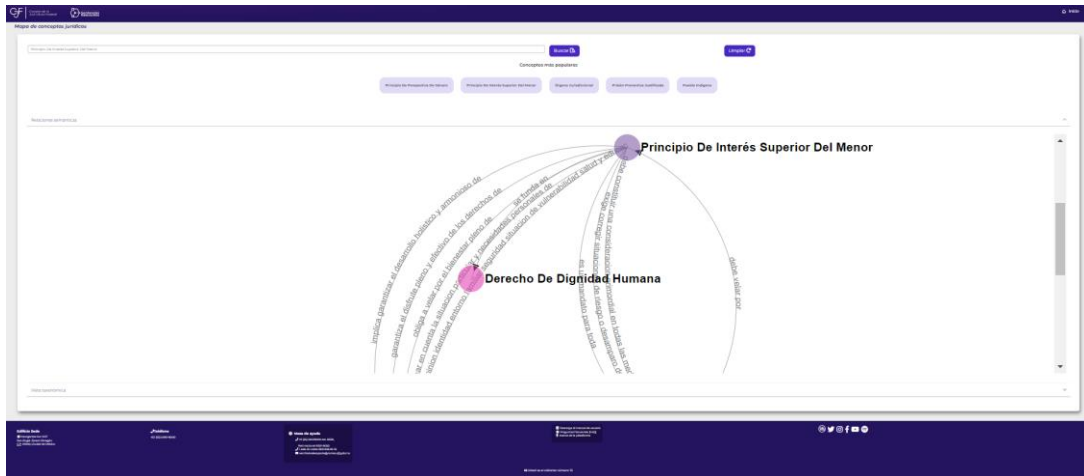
Mapa de conceptos jurídicos

Buscar

Limpiar

Conceptos más populares

Principio De Perspectiva De Género

Principio De Interés Superior Del Menor

Órgano Jurisdiccional

Poder Personas Justificada

Pueblo Indígena

Relaciones semánticas

Principio De Interés Superior Del Menor

Derecho De Dignidad Humana

implica garantizar el desarrollo holístico y armonioso de

garantiza el disfrute pleno y efectivo de los derechos de

obliga a velar por el bienestar pleno de

se funda en

debe velar por

exige una consideración primordial en todas las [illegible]

es mandato para toda

Vista taxonómica